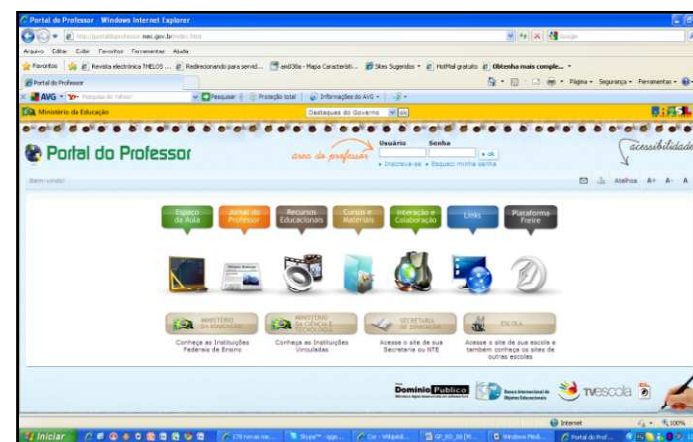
Portal do Professor - Windows Internet Explorer

http://portaldoprofessor.mec.gov.br/index.html

Arquivo Editar Exibir Favoritos Ferramentas Ajuda

Favoritos Revista electrónica THELOS ... Redecionando para servid... ant08e - Mapa Característi... Sites Sugeridos HotMail gratuito Obtenha mais comple...

Portal do Professor

Página Segurança Ferramentas

AVG Pesquisar Proteção total Informações do AVG

Ministério da Educação Destaques do Governo

Portal do Professor

área do professor Usuário Senha ok

• Inscreva-se • Esqueci minha senha

acessibilidade

Bem-vindo! Atalhos A+ A- A

Espaço da Aula Jornal do Professor Recursos Educacionais Cursos e Materiais Interação e Colaboração Links Plataforma Freire

MINISTÉRIO DA EDUCAÇÃO MINISTÉRIO DA CIÊNCIA E TECNOLOGIA SECRETARIA DE EDUCAÇÃO ESCOLA

Conheça as Instituições Federais de Ensino

Conheça as Instituições Vinculadas

Acesse o site de sua Secretaria ou NTE

Acesse o site de sua escola e também conheça os sites de outras escolas

Domínio Público Banco Internacional de Objetos Educacionais tvescola

Internet 100%

Iniciar Portal do Prof...